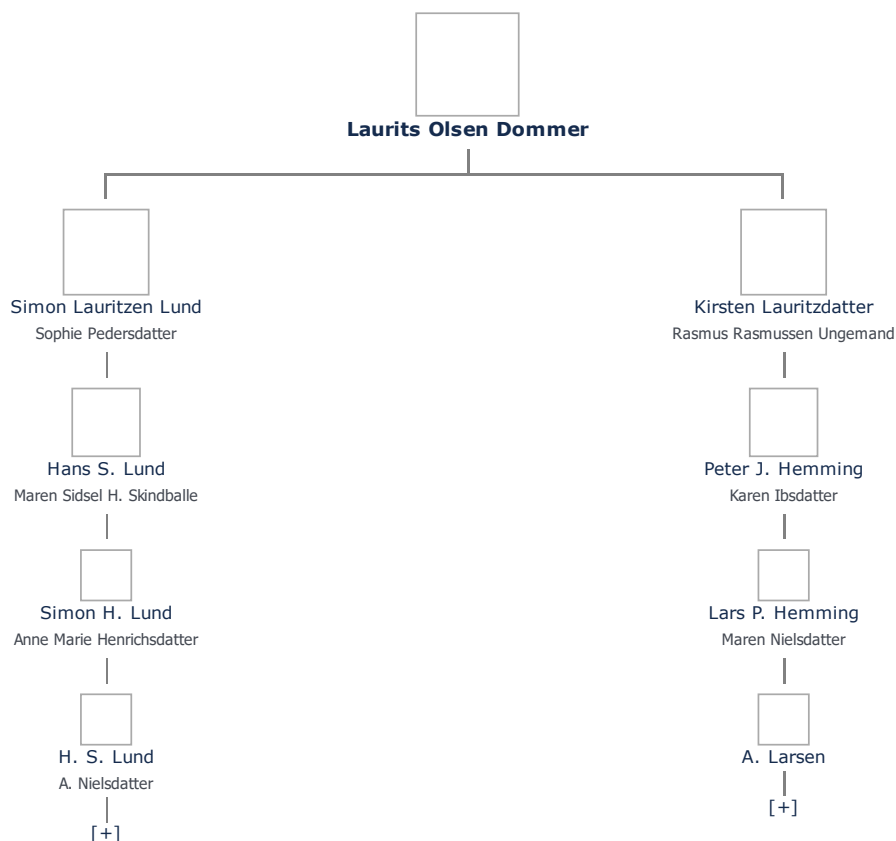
Laurits Olsen Dommer

Simon Lauritzen Lund
Sophie Pedersdatter

Hans S. Lund
Maren Sidsel H. Skindballe

Simon H. Lund
Anne Marie Henrichsdatter

H. S. Lund
A. Nielsdatter

[+]

Kirsten Lauritzdatter
Rasmus Rasmussen Ungemand

Peter J. Hemming
Karen Ibsdatter

Lars P. Hemming
Maren Nielsdatter

A. Larsen

[+]